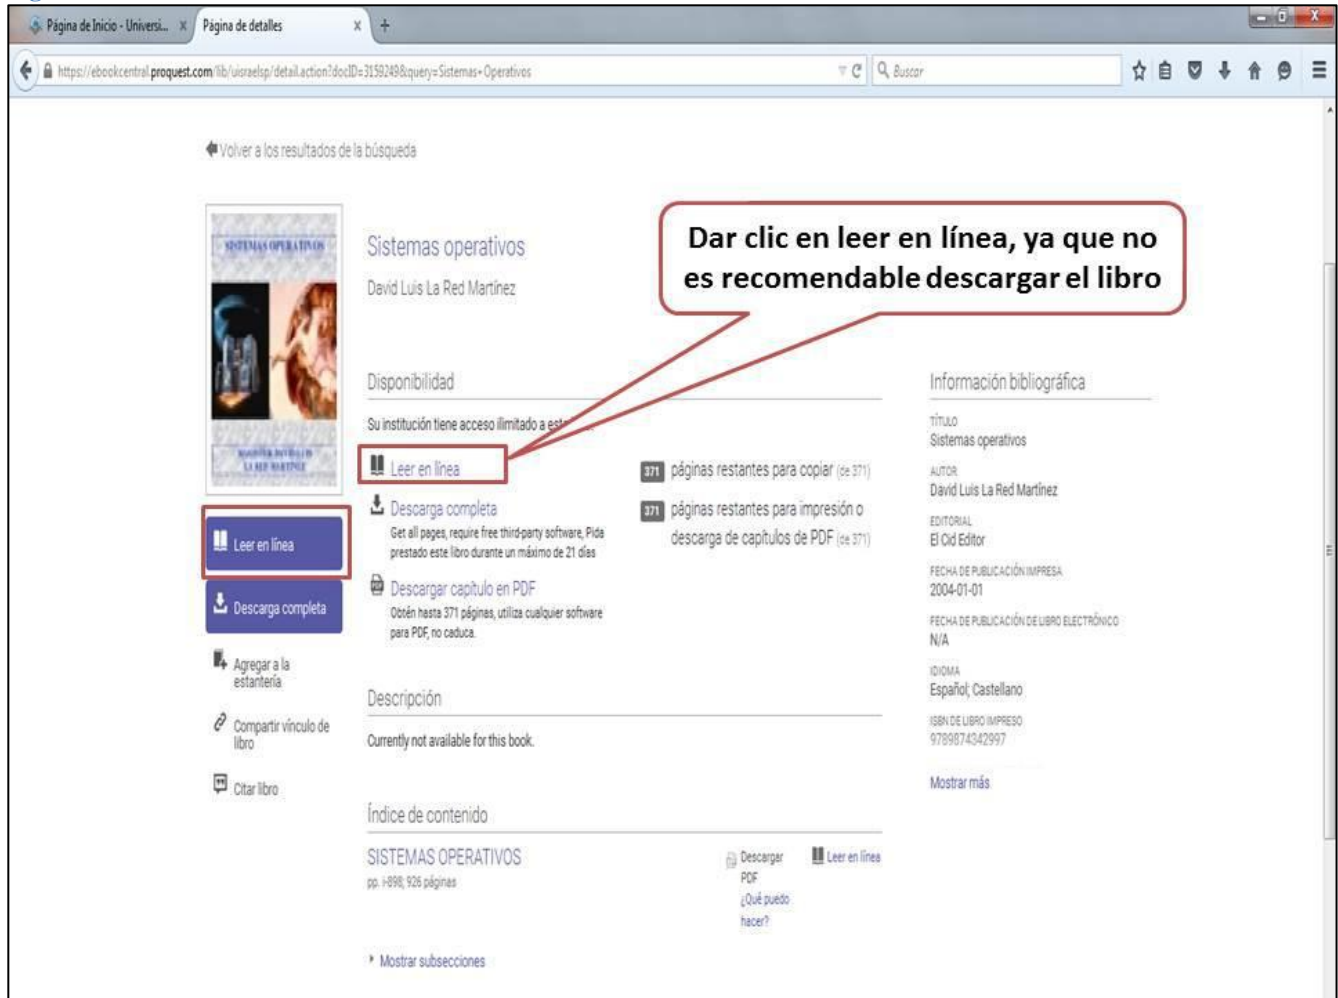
Página de Inicio - Universi... ×
Página de detalles ×
+

https://ebookcentral.proquest.com/lib/uisraelsp/detail.action?docID=3159249&query=Sistemas+Operativos

Buscar

Volver a los resultados de la búsqueda

SISTEMAS OPERATIVOS

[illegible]

Leer en línea

Descarga completa

Agregar a la estantería

Compartir vínculo de libro

Citar libro

Sistemas operativos

David Luis La Red Martínez

Dar clic en leer en línea, ya que no es recomendable descargar el libro

Disponibilidad

Su institución tiene acceso ilimitado a est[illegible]

Leer en línea

Descarga completa
Get all pages, require free third-party software, Pida prestado este libro durante un máximo de 21 días

Descargar capítulo en PDF
Obtén hasta 371 páginas, utiliza cualquier software para PDF, no caduca.

371 páginas restantes para copiar (de 371)

371 páginas restantes para impresión o descarga de capítulos de PDF (de 371)

Descripción

Currently not available for this book.

Índice de contenido

SISTEMAS OPERATIVOS
pp. i-898; 926 páginas

Descargar PDF
¿Qué puedo hacer?

Leer en línea

Mostrar subsecciones

Información bibliográfica

TÍTULO
Sistemas operativos

AUTOR
David Luis La Red Martínez

EDITORIAL
El Cid Editor

FECHA DE PUBLICACIÓN IMPRESA
2004-01-01

FECHA DE PUBLICACIÓN DE LIBRO ELECTRÓNICO
N/A

IDIOMA
Español; Castellano

ISBN DE LIBRO IMPRESO
9789874342997

Mostrar más